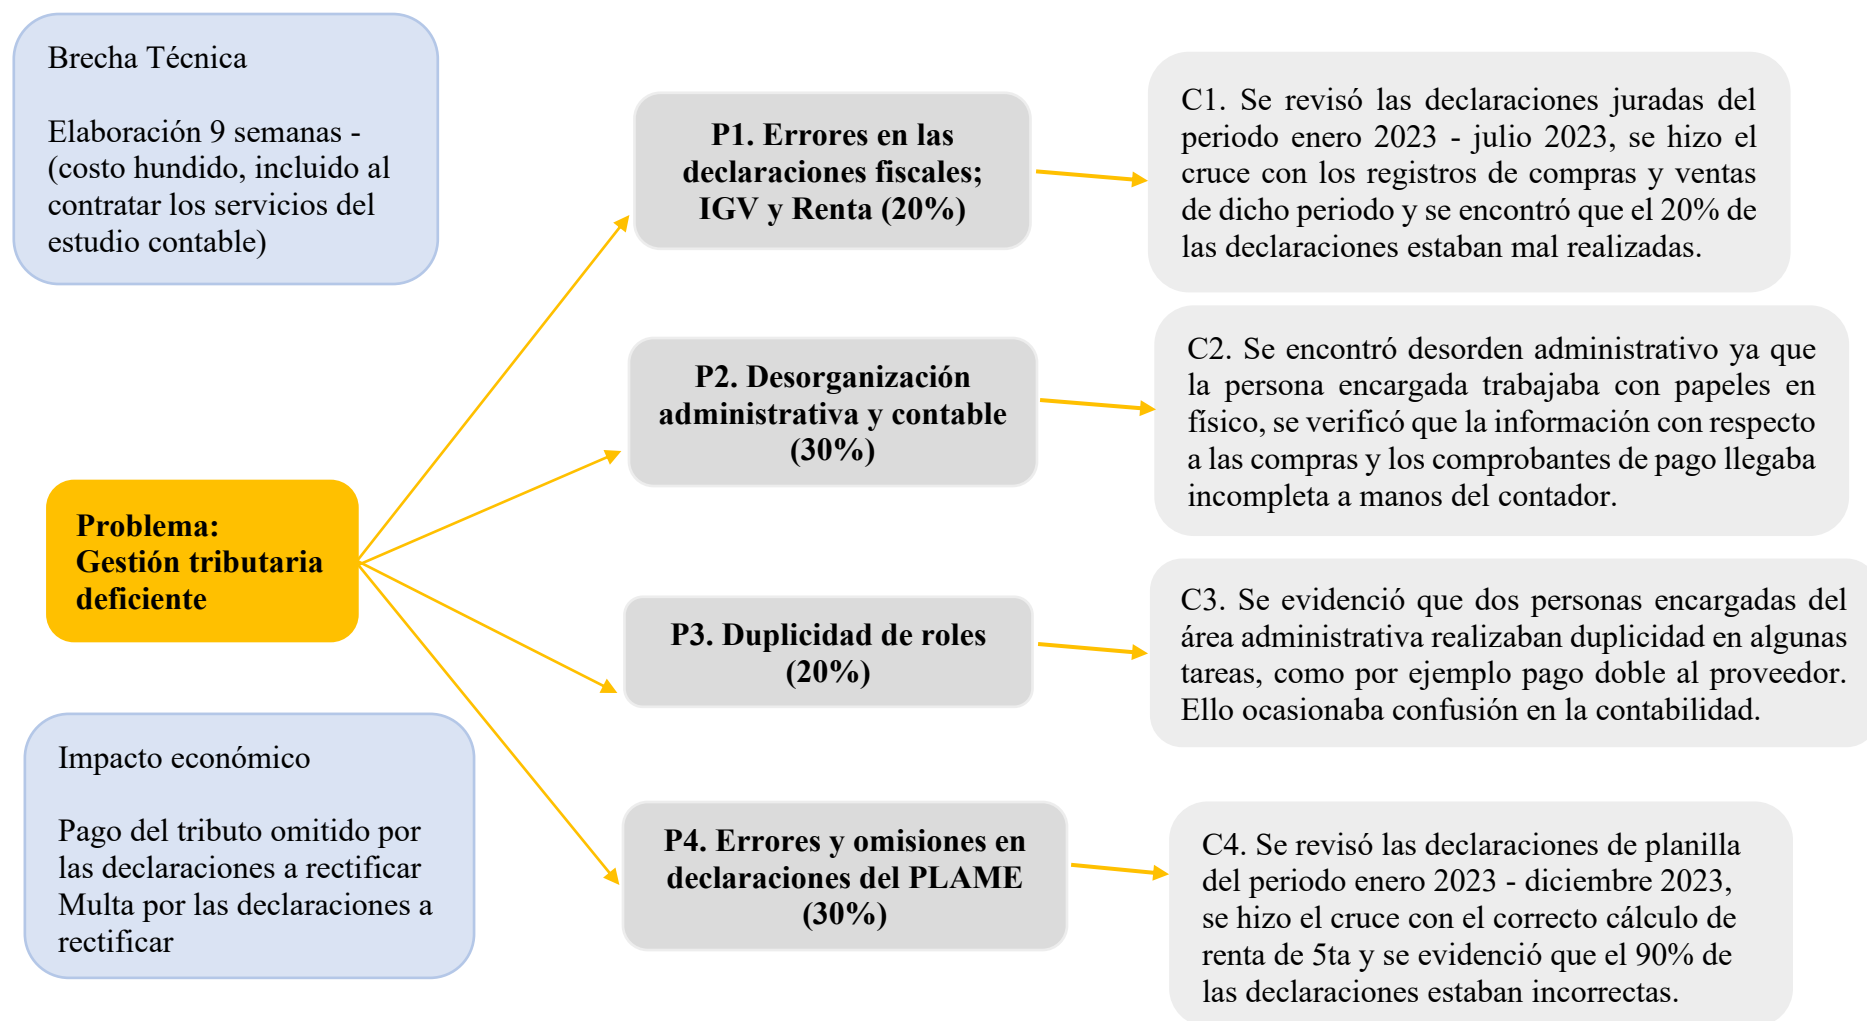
Brecha Técnica

Elaboración 9 semanas - (costo hundido, incluido al contratar los servicios del estudio contable)

Problema: Gestión tributaria deficiente

Impacto económico

Pago del tributo omitido por las declaraciones a rectificar Multa por las declaraciones a rectificar

P1. Errores en las declaraciones fiscales; IGV y Renta (20%)

C1. Se revisó las declaraciones juradas del periodo enero 2023 - julio 2023, se hizo el cruce con los registros de compras y ventas de dicho periodo y se encontró que el 20% de las declaraciones estaban mal realizadas.

P2. Desorganización administrativa y contable (30%)

C2. Se encontró desorden administrativo ya que la persona encargada trabajaba con papeles en físico, se verificó que la información con respecto a las compras y los comprobantes de pago llegaba incompleta a manos del contador.

P3. Duplicidad de roles (20%)

C3. Se evidenció que dos personas encargadas del área administrativa realizaban duplicidad en algunas tareas, como por ejemplo pago doble al proveedor. Ello ocasionaba confusión en la contabilidad.

P4. Errores y omisiones en declaraciones del PLAME (30%)

C4. Se revisó las declaraciones de planilla del periodo enero 2023 - diciembre 2023, se hizo el cruce con el correcto cálculo de renta de 5ta y se evidenció que el 90% de las declaraciones estaban incorrectas.